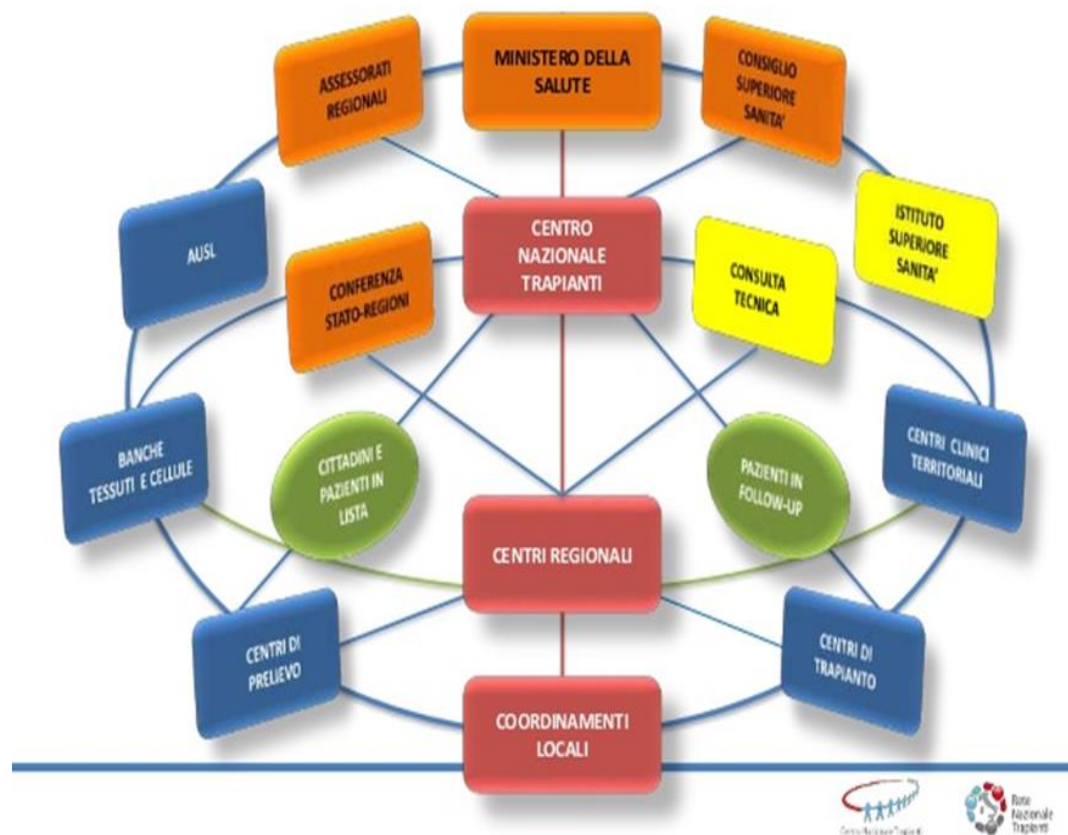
ASSESSORATI REGIONALI

MINISTERO DELLA SALUTE

CONSIGLIO SUPERIORE SANITA'

AUSL

CENTRO NAZIONALE TRAPIANTI

ISTITUTO SUPERIORE SANITA'

CONFERENZA STATO-REGIONI

CONSULTA TECNICA

BANCHE TESSUTI E CELLULE

CITTADINI E PAZIENTI IN LISTA

PAZIENTI IN FOLLOW-UP

CENTRI CLINICI TERRITORIALI

CENTRI REGIONALI

CENTRI DI PRELIEVO

CENTRI DI TRAPIANTO

COORDINAMENTI LOCALI

Centro Nazionale Trapianti

Rete Nazionale Trapianti